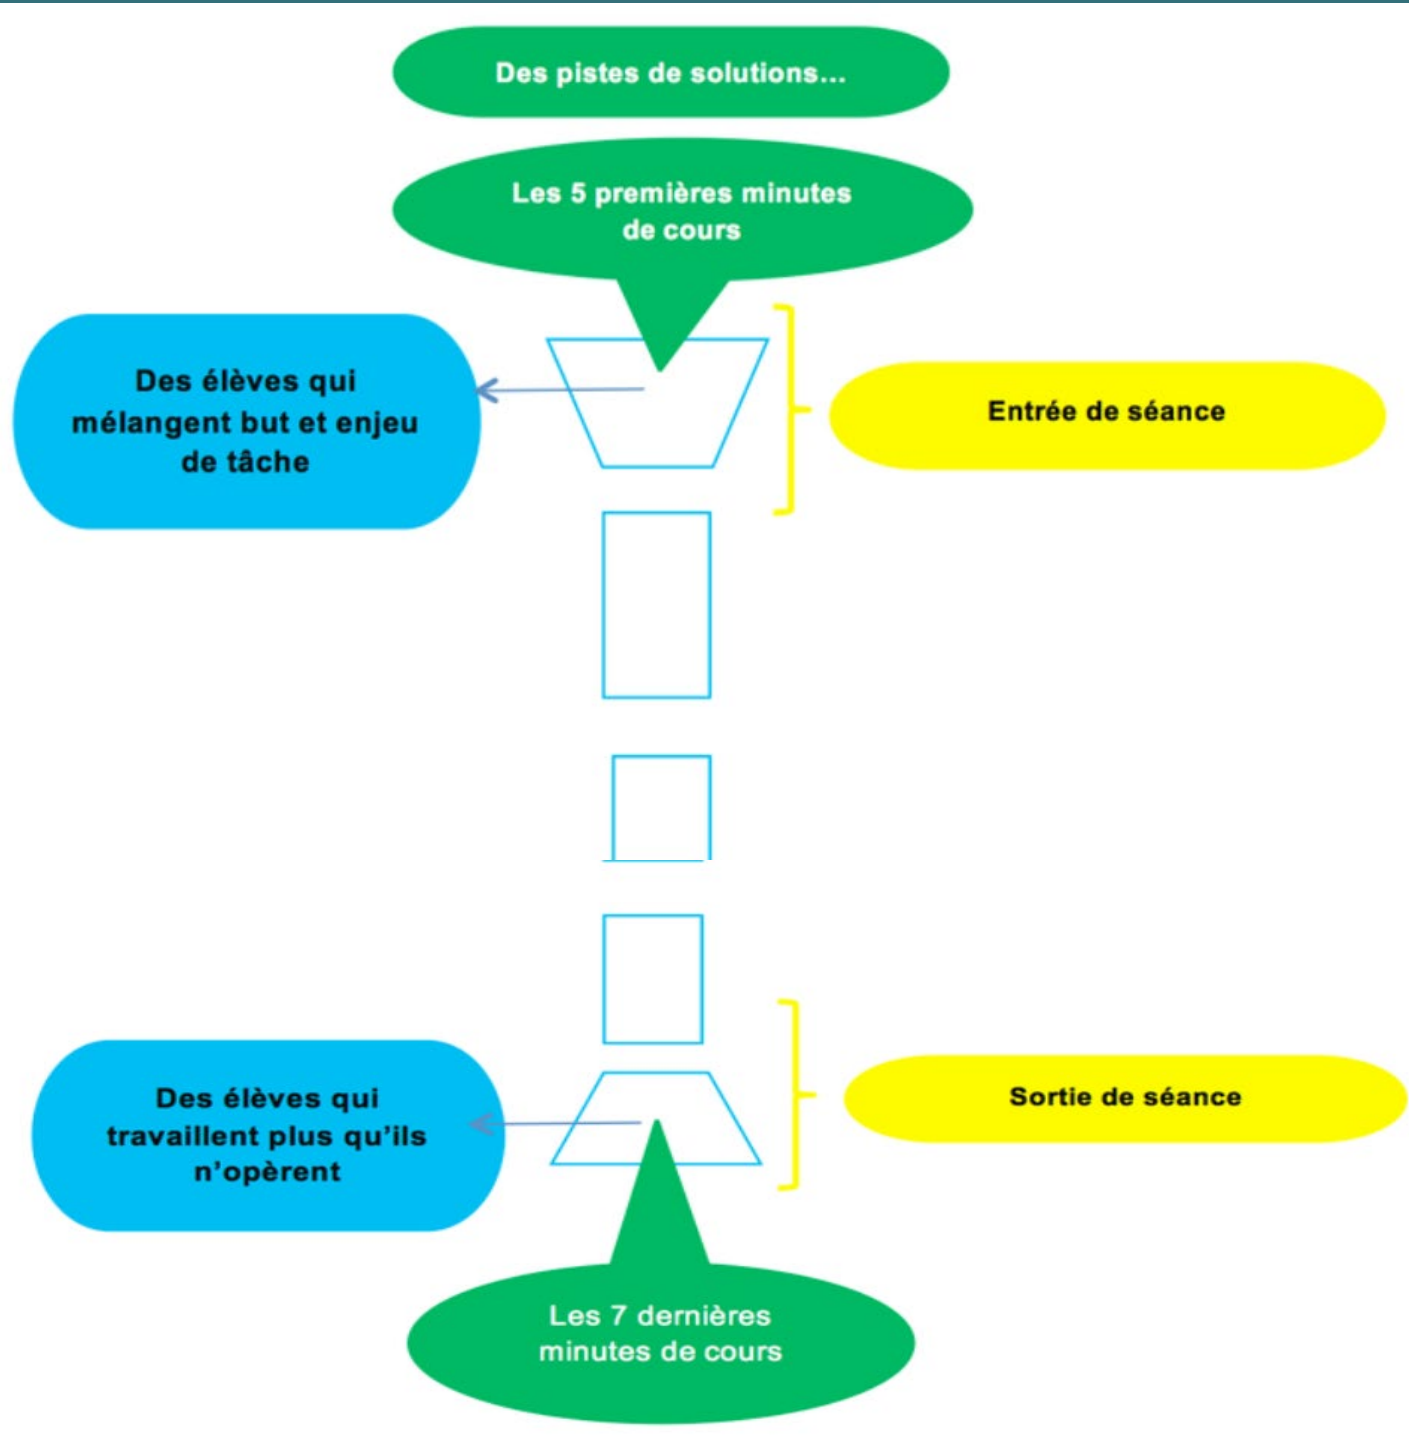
Des pistes de solutions…

Les 5 premières minutes de cours

Des élèves qui mélangent but et enjeu de tâche

Entrée de séance

Des élèves qui travaillent plus qu'ils n'opèrent

Sortie de séance

Les 7 dernières minutes de cours